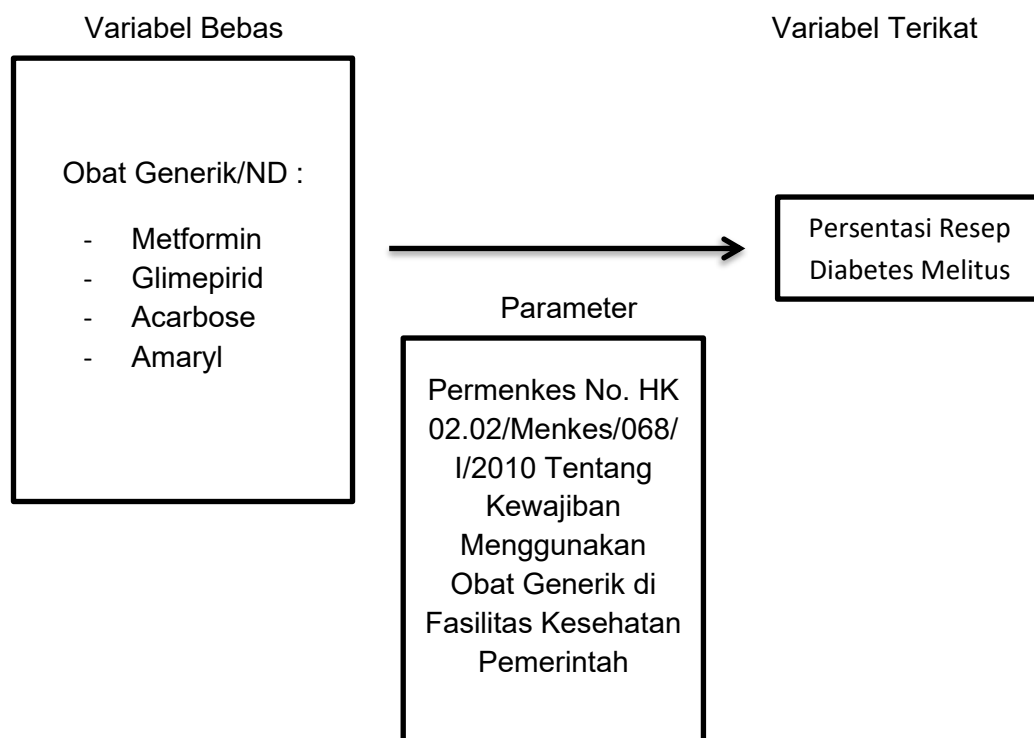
Variabel Bebas

Variabel Terikat

Obat Generik/ND :

- Metformin
- Glimepirid
- Acarbose
- Amaryl

Persentasi Resep Diabetes Melitus

Parameter

Permenkes No. HK 02.02/Menkes/068/ I/2010 Tentang Kewajiban Menggunakan Obat Generik di Fasilitas Kesehatan Pemerintah